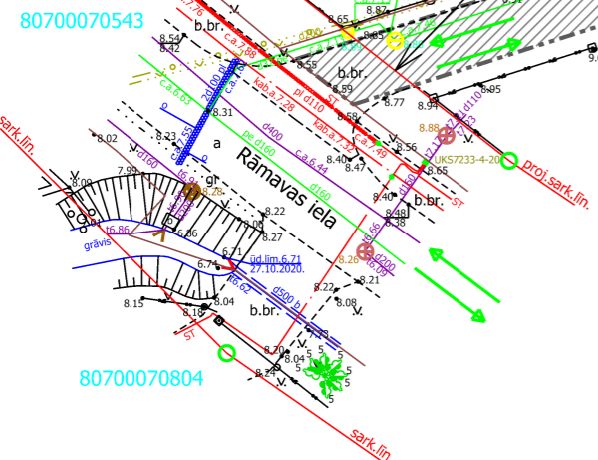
80700070543
8.54
8.42
b.br.
v.
8.65
8.82
8.85
8.55
b.br.
8.59
8.77
8.94
8.05
c.a.7.88
c.a.7.7
kab.a.7.28
pl d110
kab.a.7.33
c.a.6.63
8.31
c.a.7.49
8.88
8.02
8.23
8.56
a
pe d160
c.a.6.44
d400
8.40
8.47
UKS7233-4-20
proj.sark.lin.
sark.lin.
8.09
7.99
Rāmavas iela
d160
8.65
8.40
b.br.
8.48
8.38
8.28
gr
8.22
8.27
6.86
6.71
8.26
grāvis
6.74
üd.lim.6.71
27.10.2020.
8.21
8.22
8.08
8.15
8.04
8.18
d500
b.br.
ST
8.20
8.04
5
5
5
5
8.24
80700070804
v.
sark.lin.